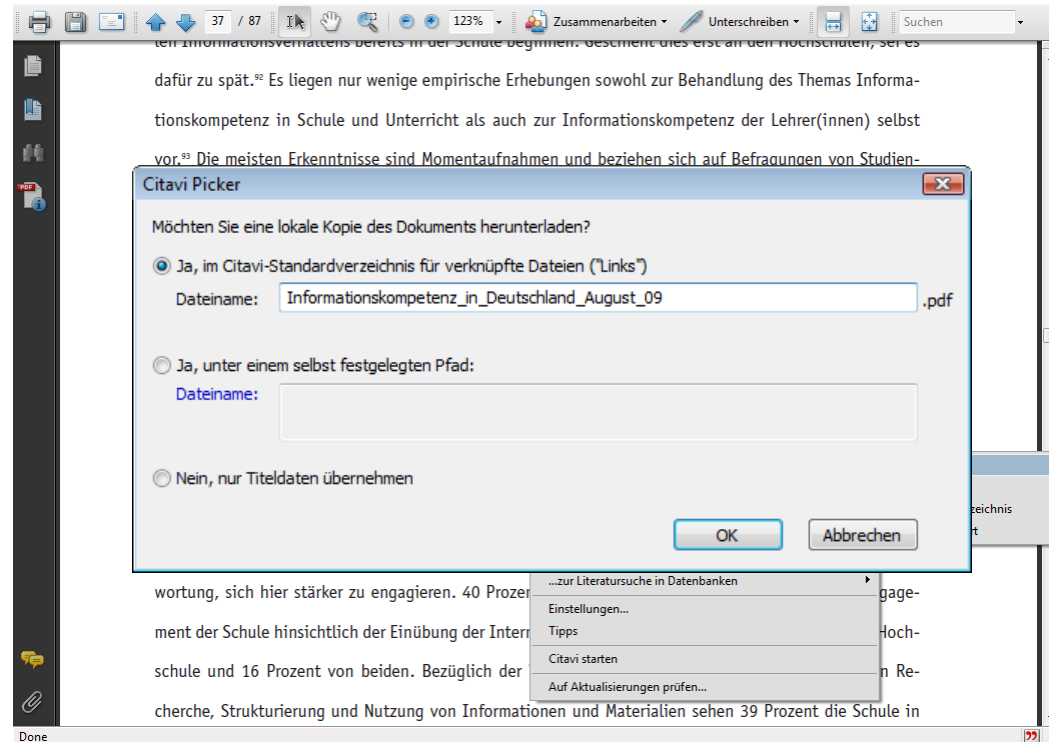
37 / 87 123% Zusammenarbeiten Unterschreiben Suchen

ten Informationsverhaltens bereits in der Schule beginnen. Geschieht dies erst an den Hochschulen, sei es dafür zu spät.⁹² Es liegen nur wenige empirische Erhebungen sowohl zur Behandlung des Themas Informationskompetenz in Schule und Unterricht als auch zur Informationskompetenz der Lehrer(innen) selbst vor.⁹³ Die meisten Erkenntnisse sind Momentaufnahmen und beziehen sich auf Befragungen von Studien-

Citavi Picker

Möchten Sie eine lokale Kopie des Dokuments herunterladen?

Ja, im Citavi-Standardverzeichnis für verknüpfte Dateien ("Links")

Dateiname: Informationskompetenz_in_Deutschland_August_09 .pdf

Ja, unter einem selbst festgelegten Pfad:

Dateiname:

Nein, nur Titeldaten übernehmen

OK Abbrechen

zeichnis
rt

wortung, sich hier stärker zu engagieren. 40 Prozen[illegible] gagement der Schule hinsichtlich der Einübung der Intern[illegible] Hochschule und 16 Prozent von beiden. Bezüglich der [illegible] n Recherche, Strukturierung und Nutzung von Informationen und Materialien sehen 39 Prozent die Schule in

...zur Literatursuche in Datenbanken
Einstellungen...
Tipps
Citavi starten
Auf Aktualisierungen prüfen...

Done